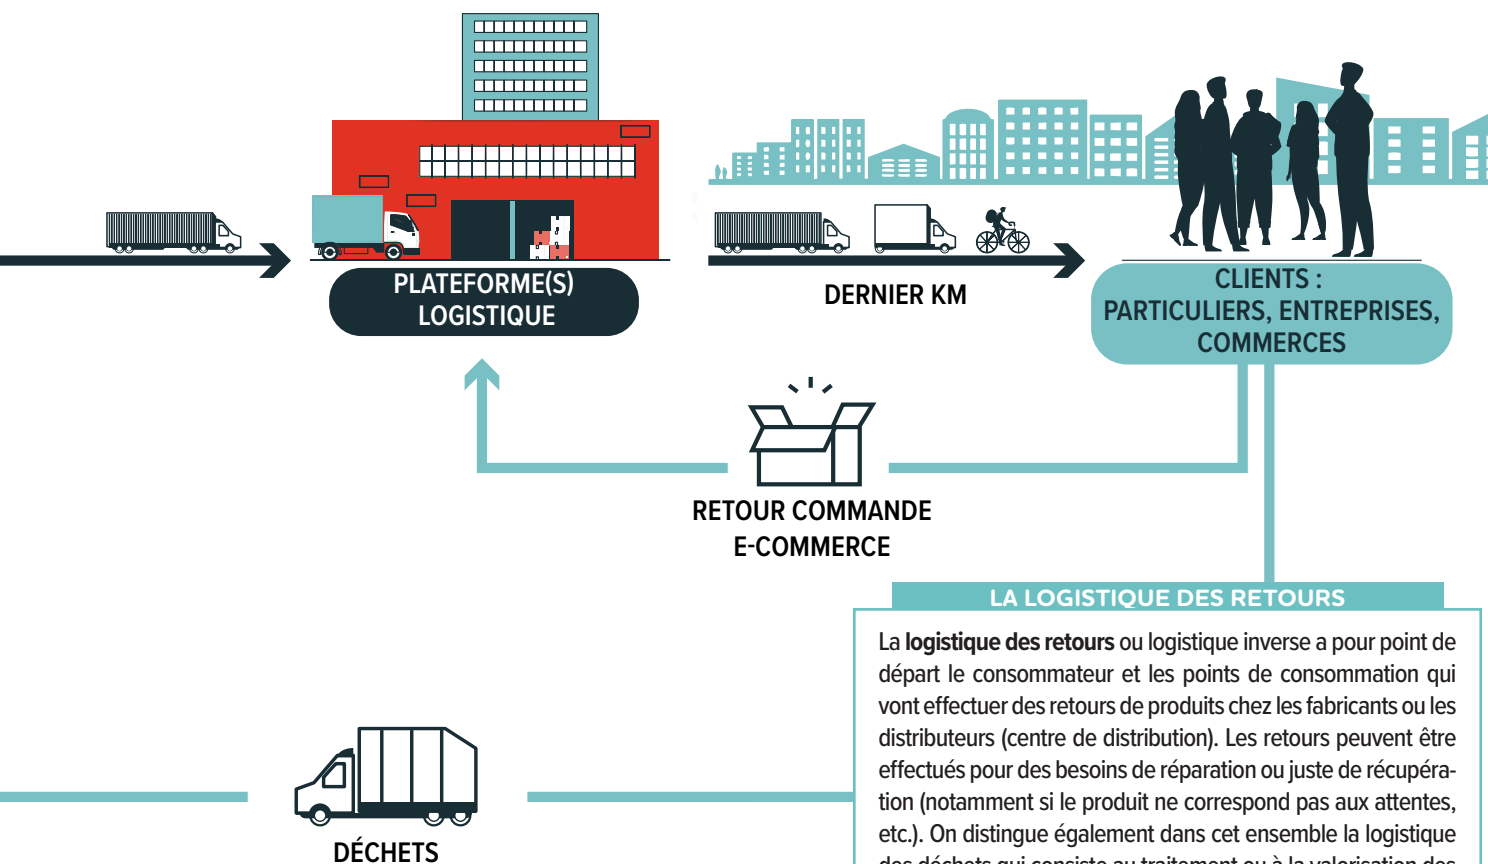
PLATEFORME(S) LOGISTIQUE

DERNIER KM

CLIENTS : PARTICULIERS, ENTREPRISES, COMMERCES

RETOUR COMMANDE E-COMMERCE

LA LOGISTIQUE DES RETOURS

La **logistique des retours** ou logistique inverse a pour point de départ le consommateur et les points de consommation qui vont effectuer des retours de produits chez les fabricants ou les distributeurs (centre de distribution). Les retours peuvent être effectués pour des besoins de réparation ou juste de récupération (notamment si le produit ne correspond pas aux attentes, etc.). On distingue également dans cet ensemble la logistique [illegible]

DÉCHETS